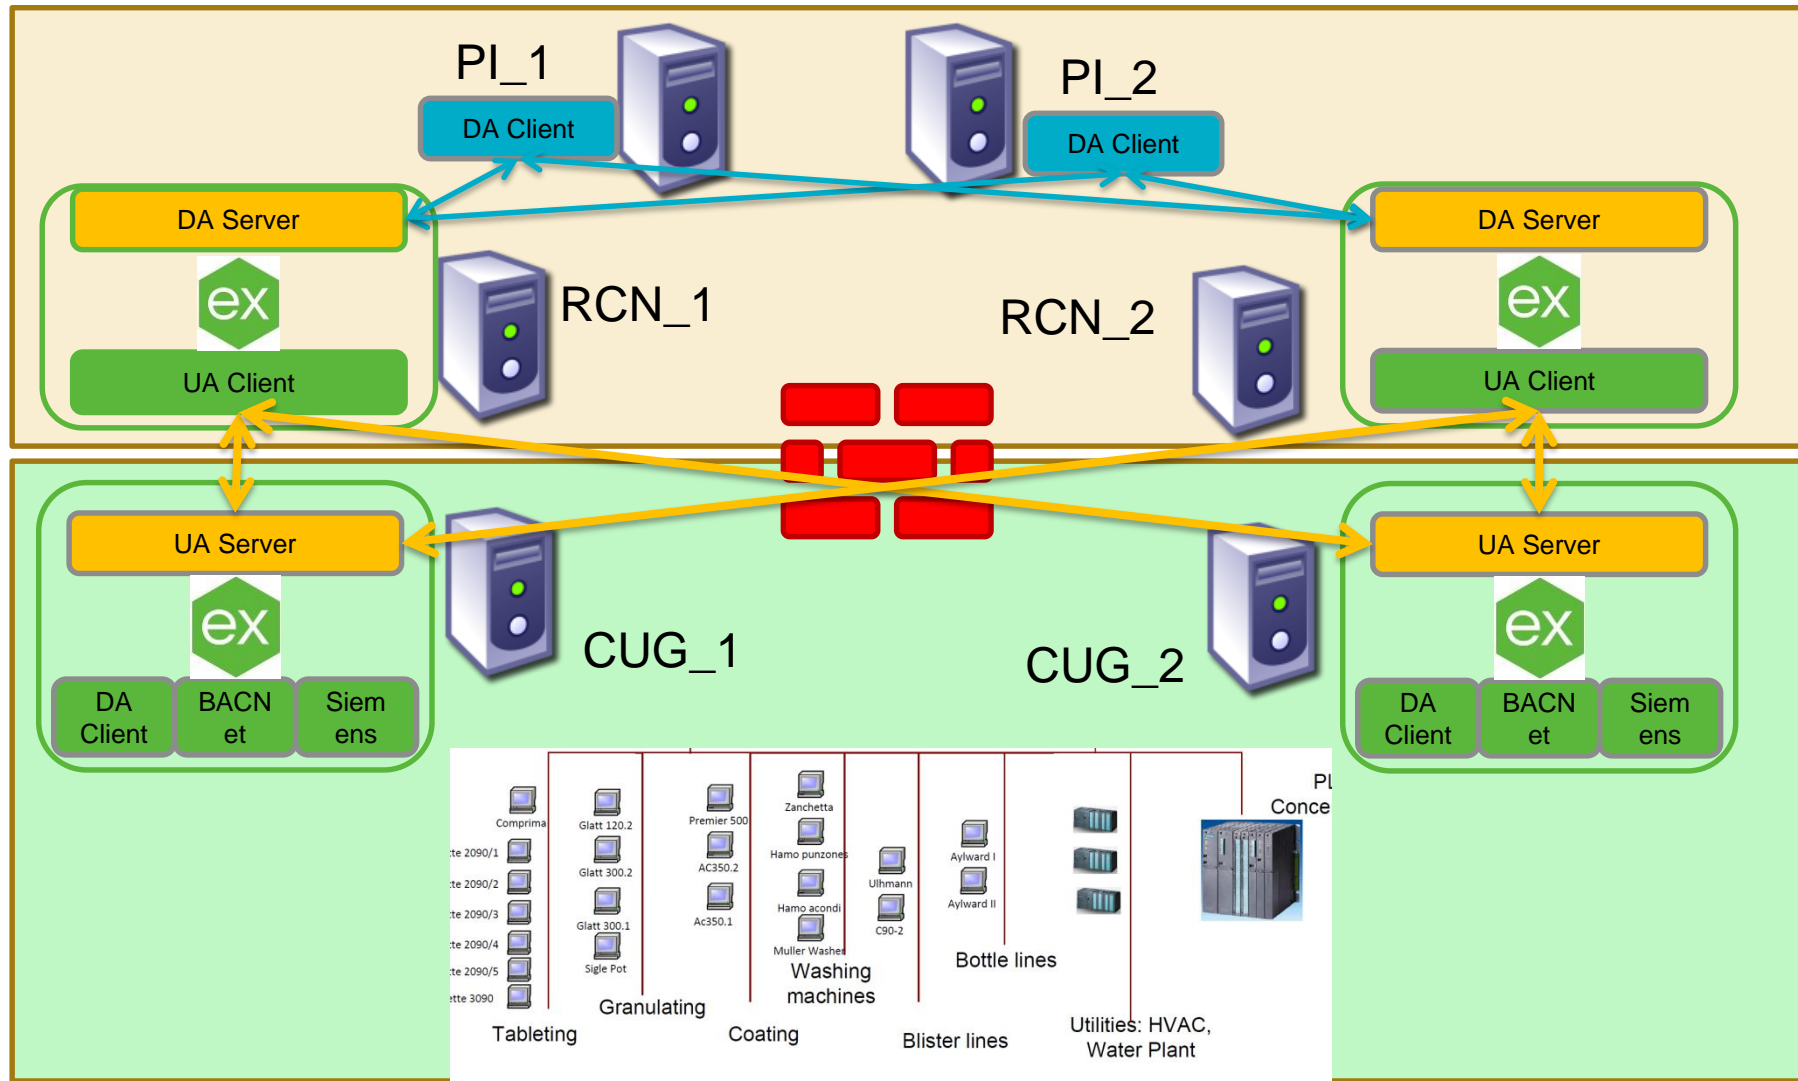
PI_1

DA Client

PI_2

DA Client

DA Server

ex

UA Client

RCN_1

RCN_2

DA Server

ex

UA Client

UA Server

ex

DA Client

BACNet

Siemens

CUG_1

CUG_2

UA Server

ex

DA Client

BACNet

Siemens

Comprima

:te 2090/1

:te 2090/2

:te 2090/3

:te 2090/4

:te 2090/5

:tte 3090

Tableting

Glatt 120.2

Glatt 300.2

Glatt 300.1

Sigle Pot

Granulating

Premier 500

AC350.2

Ac350.1

Coating

Zanchetta

Hamo punzones

Hamo acondi

Muller Washer

Washing machines

Ulhmann

C90-2

Blister lines

Aylward I

Aylward II

Bottle lines

Utilities: HVAC, Water Plant

PI

Conce